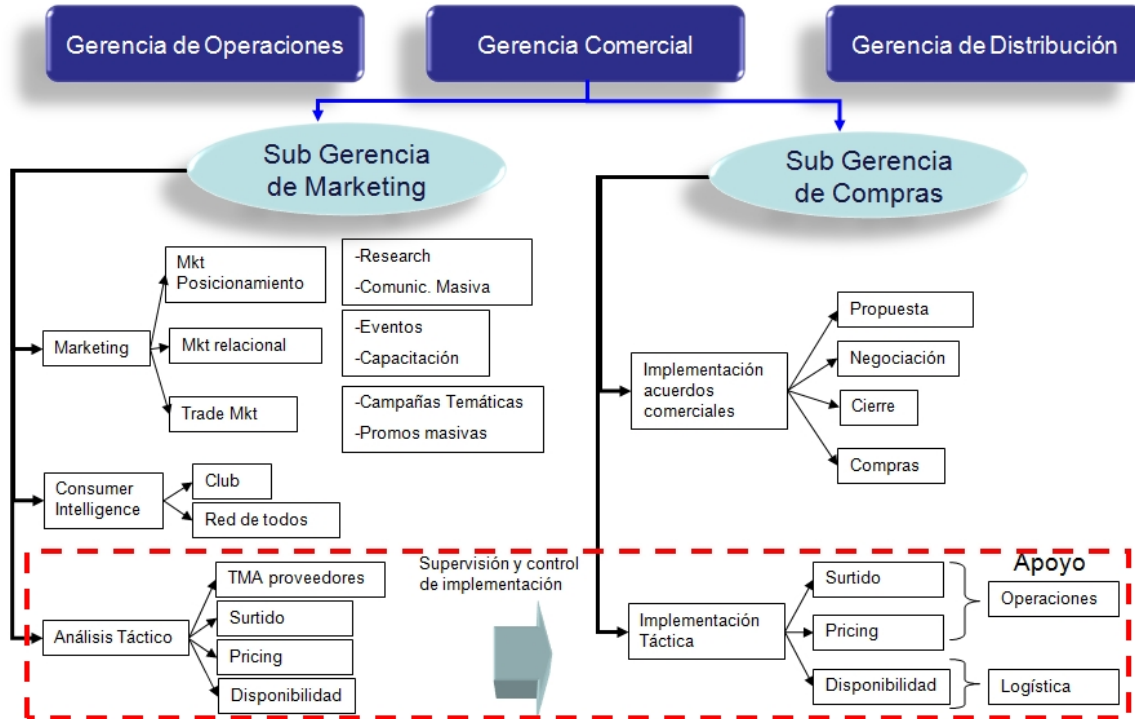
Gerencia de Operaciones

Gerencia Comercial

Gerencia de Distribución

Sub Gerencia de Marketing

Sub Gerencia de Compras

Marketing

Mkt Posicionamiento

Mkt relacional

Trade Mkt

-Research
-Comunic. Masiva

-Eventos
-Capacitación

-Campañas Temáticas
-Promos masivas

Consumer Intelligence

Club

Red de todos

Análisis Táctico

TMA proveedores

Surtido

Pricing

Disponibilidad

Supervisión y control de implementación

Implementación acuerdos comerciales

Propuesta

Negociación

Cierre

Compras

Implementación Táctica

Surtido

Pricing

Disponibilidad

Apoyo

Operaciones

Logística